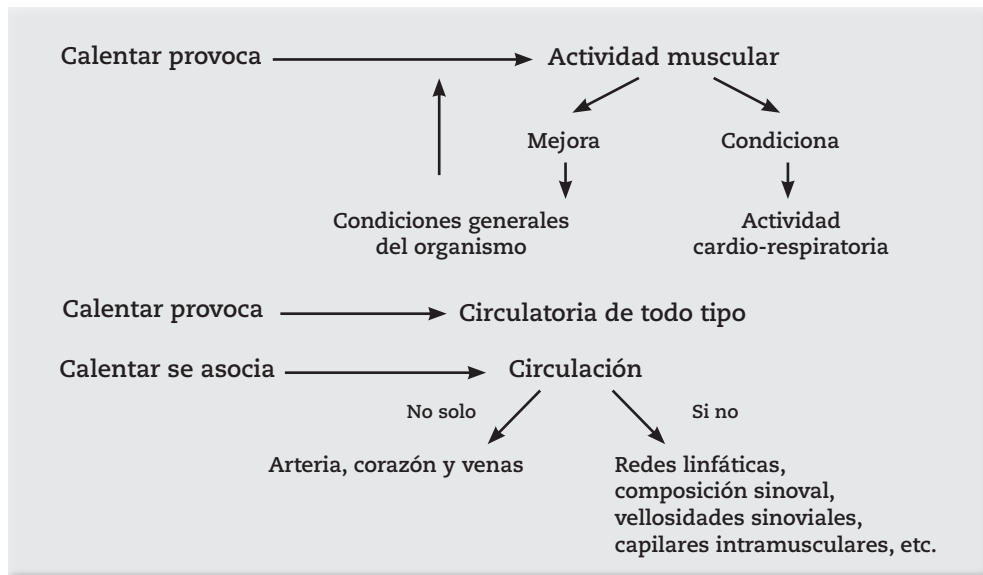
Calentar provoca

Actividad muscular

Mejora

Condiciona

Condiciones generales del organismo

Actividad cardio-respiratoria

Calentar provoca

Circulatoria de todo tipo

Calentar se asocia

Circulación

No solo

Si no

Arteria, corazón y venas

Redes linfáticas, composición sinoval, vellosidades sinoviales, capilares intramusculares, etc.